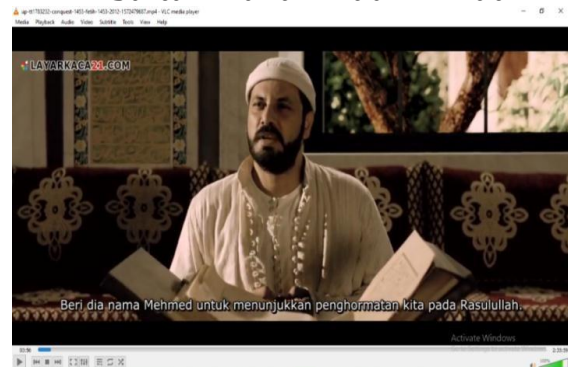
xp-tt1783232-conquest-1453-fetih-1453-2012-1572479837.mp4 - VLC media player
Media Playback Audio Video Subtitle Tools View Help

LAYARKACA21.COM

Beri dia nama Mehmed untuk menunjukkan penghormatan kita pada Rasulullah.

Activate Windows
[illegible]

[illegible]
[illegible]